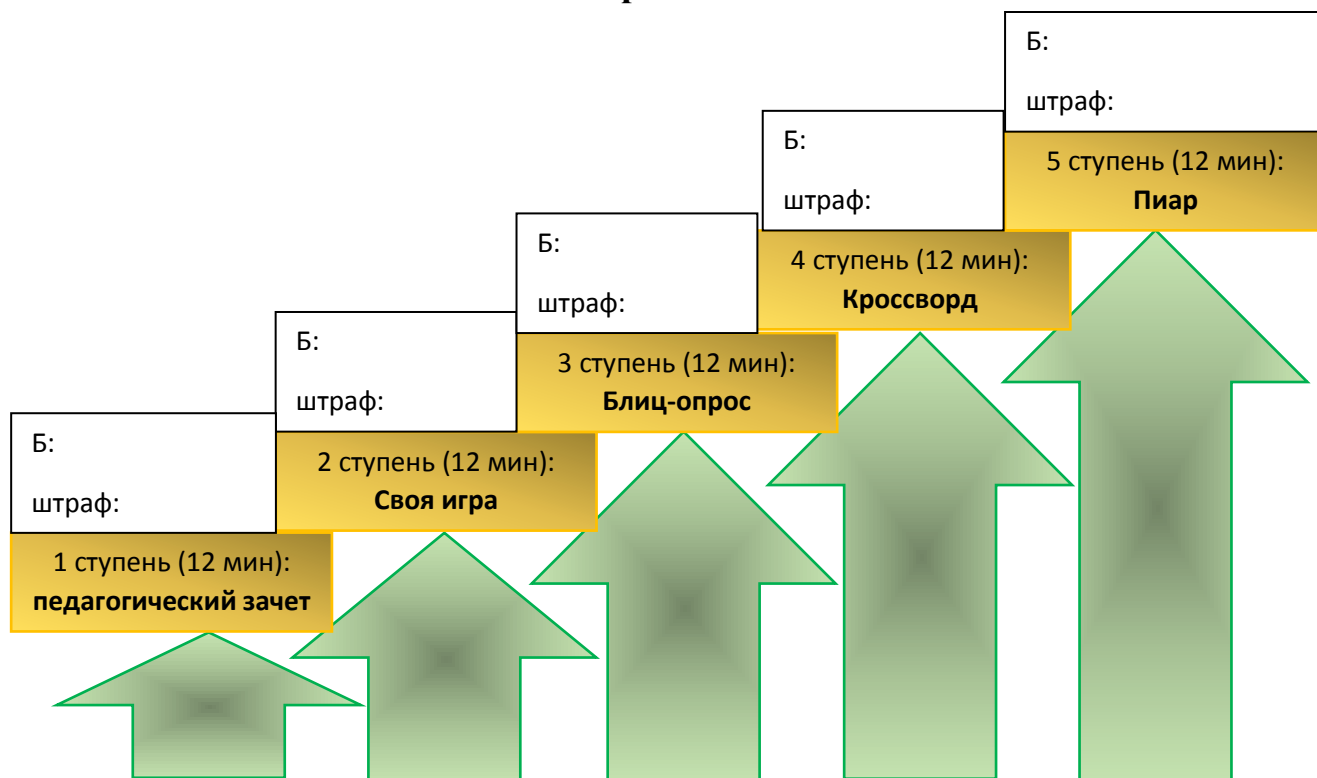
Б:

штраф:

5 ступень (12 мин):
**Пиар**

Б:

штраф:

4 ступень (12 мин):
**Кроссворд**

Б:

штраф:

3 ступень (12 мин):
**Блиц-опрос**

Б:

штраф:

2 ступень (12 мин):
**Своя игра**

Б:

штраф:

1 ступень (12 мин):
**педагогический зачет**